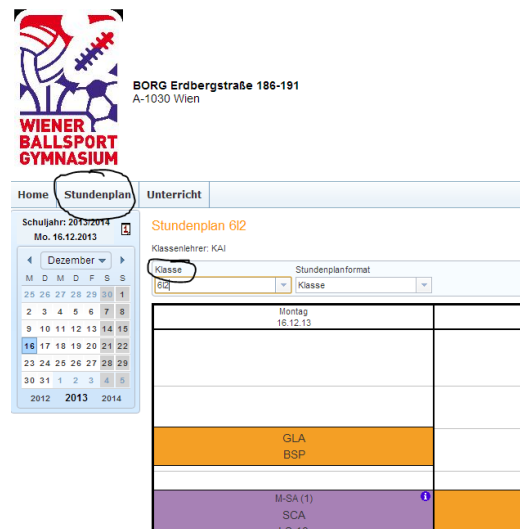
WIENER BALLSPORT GYMNASIUM

BORG Erdbergstraße 186-191
A-1030 Wien

Home Stundenplan Unterricht

Schuljahr: 2013/2014
Mo. 16.12.2013

Dezember

| M | D | M | D | F | S | S |
|---|---|---|---|---|---|---|
| 25 | 26 | 27 | 28 | 29 | 30 | 1 |
| 2 | 3 | 4 | 5 | 6 | 7 | 8 |
| 9 | 10 | 11 | 12 | 13 | 14 | 15 |
| 16 | 17 | 18 | 19 | 20 | 21 | 22 |
| 23 | 24 | 25 | 26 | 27 | 28 | 29 |
| 30 | 31 | 1 | 2 | 3 | 4 | 5 |

2012 2013 2014

Stundenplan 6l2

Klassenlehrer: KAI

Klasse
6l2

Stundenplanformat
Klasse

Montag
16.12.13

GLA
BSP

M-SA (1)
SCA
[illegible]